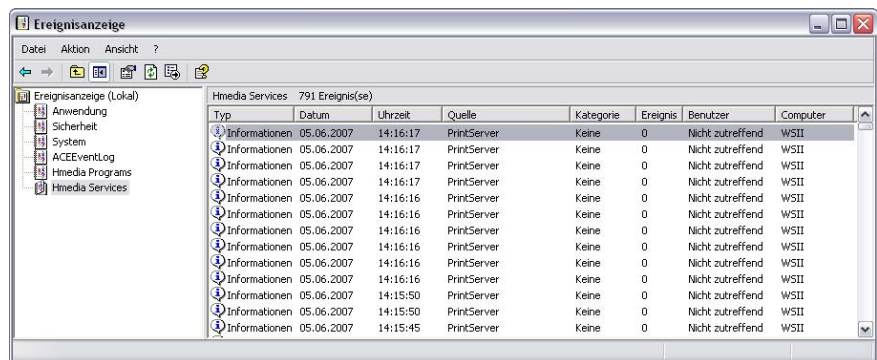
Ereignisanzeige

Datei Aktion Ansicht ?

Ereignisanzeige (Lokal)
Anwendung
Sicherheit
System
ACEEventLog
Hmedia Programs
Hmedia Services

Hmedia Services 791 Ereignis(se)

| Typ | Datum | Uhrzeit | Quelle | Kategorie | Ereignis | Benutzer | Computer |
|---|---|---|---|---|---|---|---|
| Informationen | 05.06.2007 | 14:16:17 | PrintServer | Keine | 0 | Nicht zutreffend | WSII |
| Informationen | 05.06.2007 | 14:16:17 | PrintServer | Keine | 0 | Nicht zutreffend | WSII |
| Informationen | 05.06.2007 | 14:16:17 | PrintServer | Keine | 0 | Nicht zutreffend | WSII |
| Informationen | 05.06.2007 | 14:16:17 | PrintServer | Keine | 0 | Nicht zutreffend | WSII |
| Informationen | 05.06.2007 | 14:16:16 | PrintServer | Keine | 0 | Nicht zutreffend | WSII |
| Informationen | 05.06.2007 | 14:16:16 | PrintServer | Keine | 0 | Nicht zutreffend | WSII |
| Informationen | 05.06.2007 | 14:16:16 | PrintServer | Keine | 0 | Nicht zutreffend | WSII |
| Informationen | 05.06.2007 | 14:16:16 | PrintServer | Keine | 0 | Nicht zutreffend | WSII |
| Informationen | 05.06.2007 | 14:16:16 | PrintServer | Keine | 0 | Nicht zutreffend | WSII |
| Informationen | 05.06.2007 | 14:16:16 | PrintServer | Keine | 0 | Nicht zutreffend | WSII |
| Informationen | 05.06.2007 | 14:15:50 | PrintServer | Keine | 0 | Nicht zutreffend | WSII |
| Informationen | 05.06.2007 | 14:15:50 | PrintServer | Keine | 0 | Nicht zutreffend | WSII |
| Informationen | 05.06.2007 | 14:15:45 | PrintServer | Keine | 0 | Nicht zutreffend | WSII |